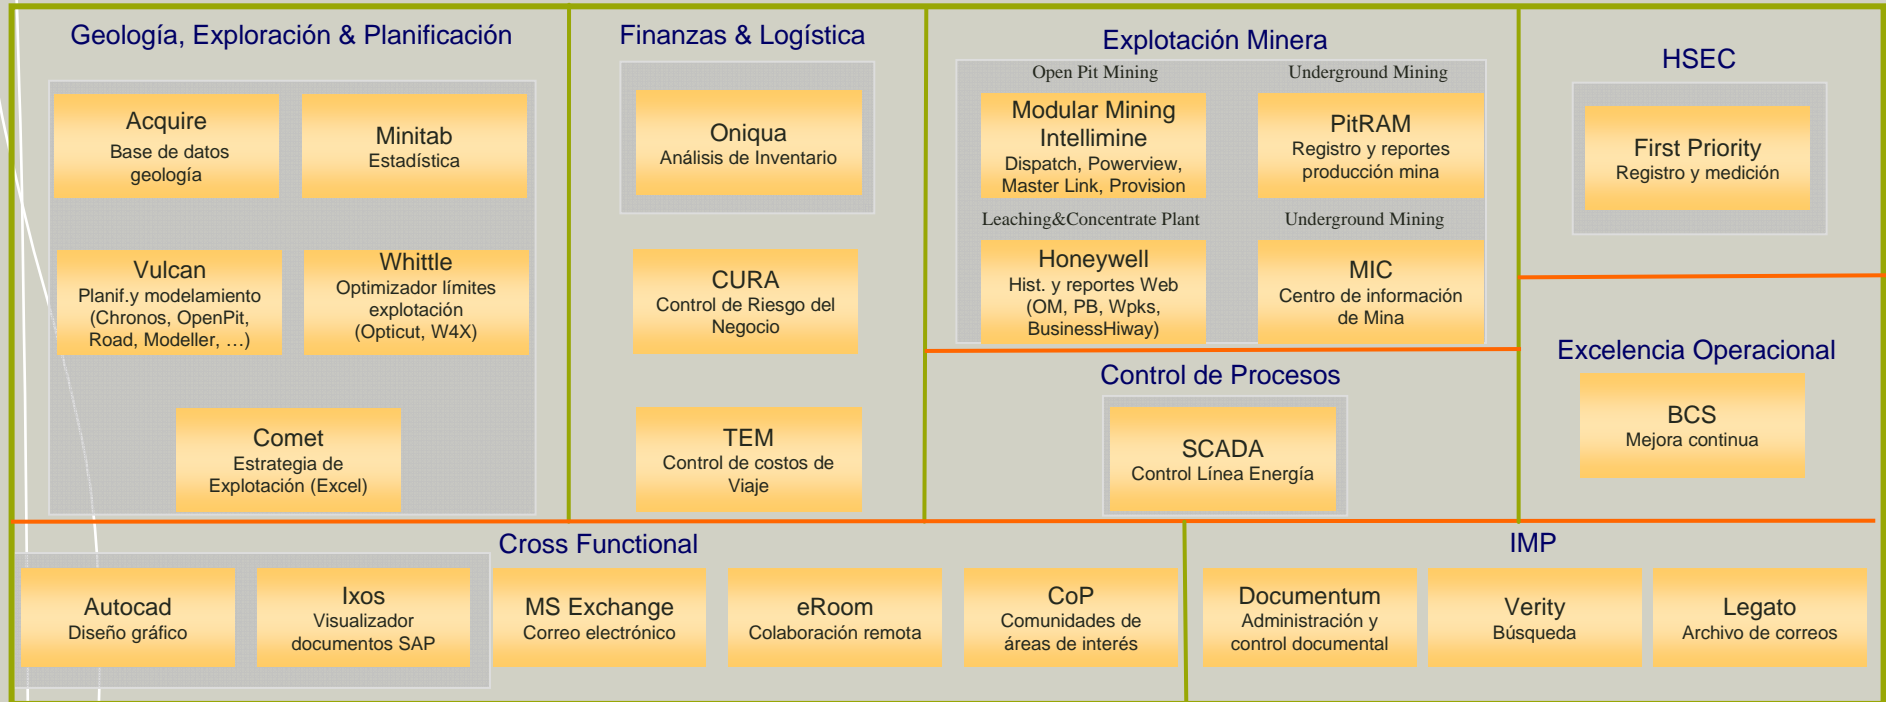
Geología, Exploración & Planificación

Acquire
Base de datos geología

Minitab
Estadística

Vulcan
Planif.y modelamiento (Chronos, OpenPit, Road, Modeller, …)

Whittle
Optimizador límites explotación (Opticut, W4X)

Comet
Estrategia de Explotación (Excel)

Finanzas & Logística

Oniqua
Análisis de Inventario

CURA
Control de Riesgo del Negocio

TEM
Control de costos de Viaje

Explotación Minera

Open Pit Mining

Underground Mining

Modular Mining Intellimine
Dispatch, Powerview, Master Link, Provision

PitRAM
Registro y reportes producción mina

Leaching&Concentrate Plant

Underground Mining

Honeywell
Hist. y reportes Web (OM, PB, Wpks, BusinessHiway)

MIC
Centro de información de Mina

Control de Procesos

SCADA
Control Línea Energía

HSEC

First Priority
Registro y medición

Excelencia Operacional

BCS
Mejora continua

Cross Functional

Autocad
Diseño gráfico

Ixos
Visualizador documentos SAP

MS Exchange
Correo electrónico

eRoom
Colaboración remota

CoP
Comunidades de áreas de interés

IMP

Documentum
Administración y control documental

Verity
Búsqueda

Legato
Archivo de correos